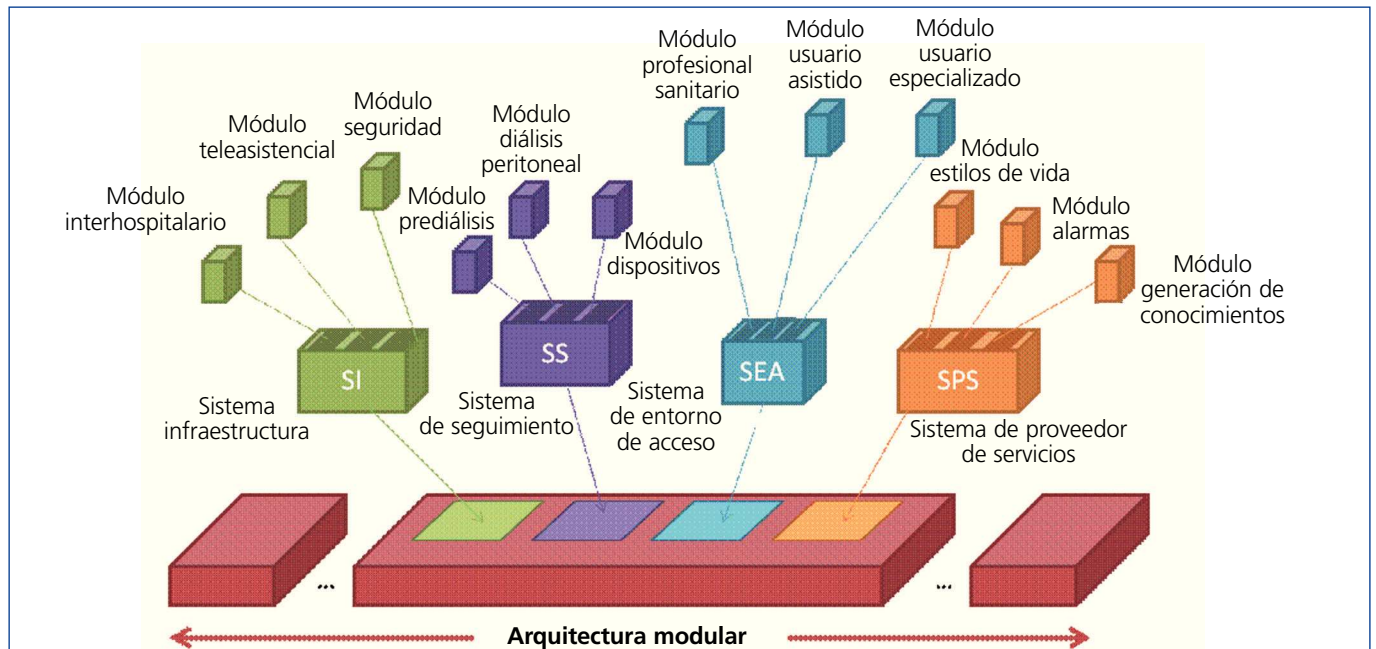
Módulo profesional sanitario

Módulo usuario asistido

Módulo usuario especializado

Módulo seguridad

Módulo teleasistencial

Módulo diálisis peritoneal

Módulo estilos de vida

Módulo interhospitalario

Módulo prediálisis

Módulo alarmas

Módulo dispositivos

Módulo generación de conocimientos

SI

SS

SEA

SPS

Sistema infraestructura

Sistema de seguimiento

Sistema de entorno de acceso

Sistema de proveedor de servicios

...

...

Arquitectura modular